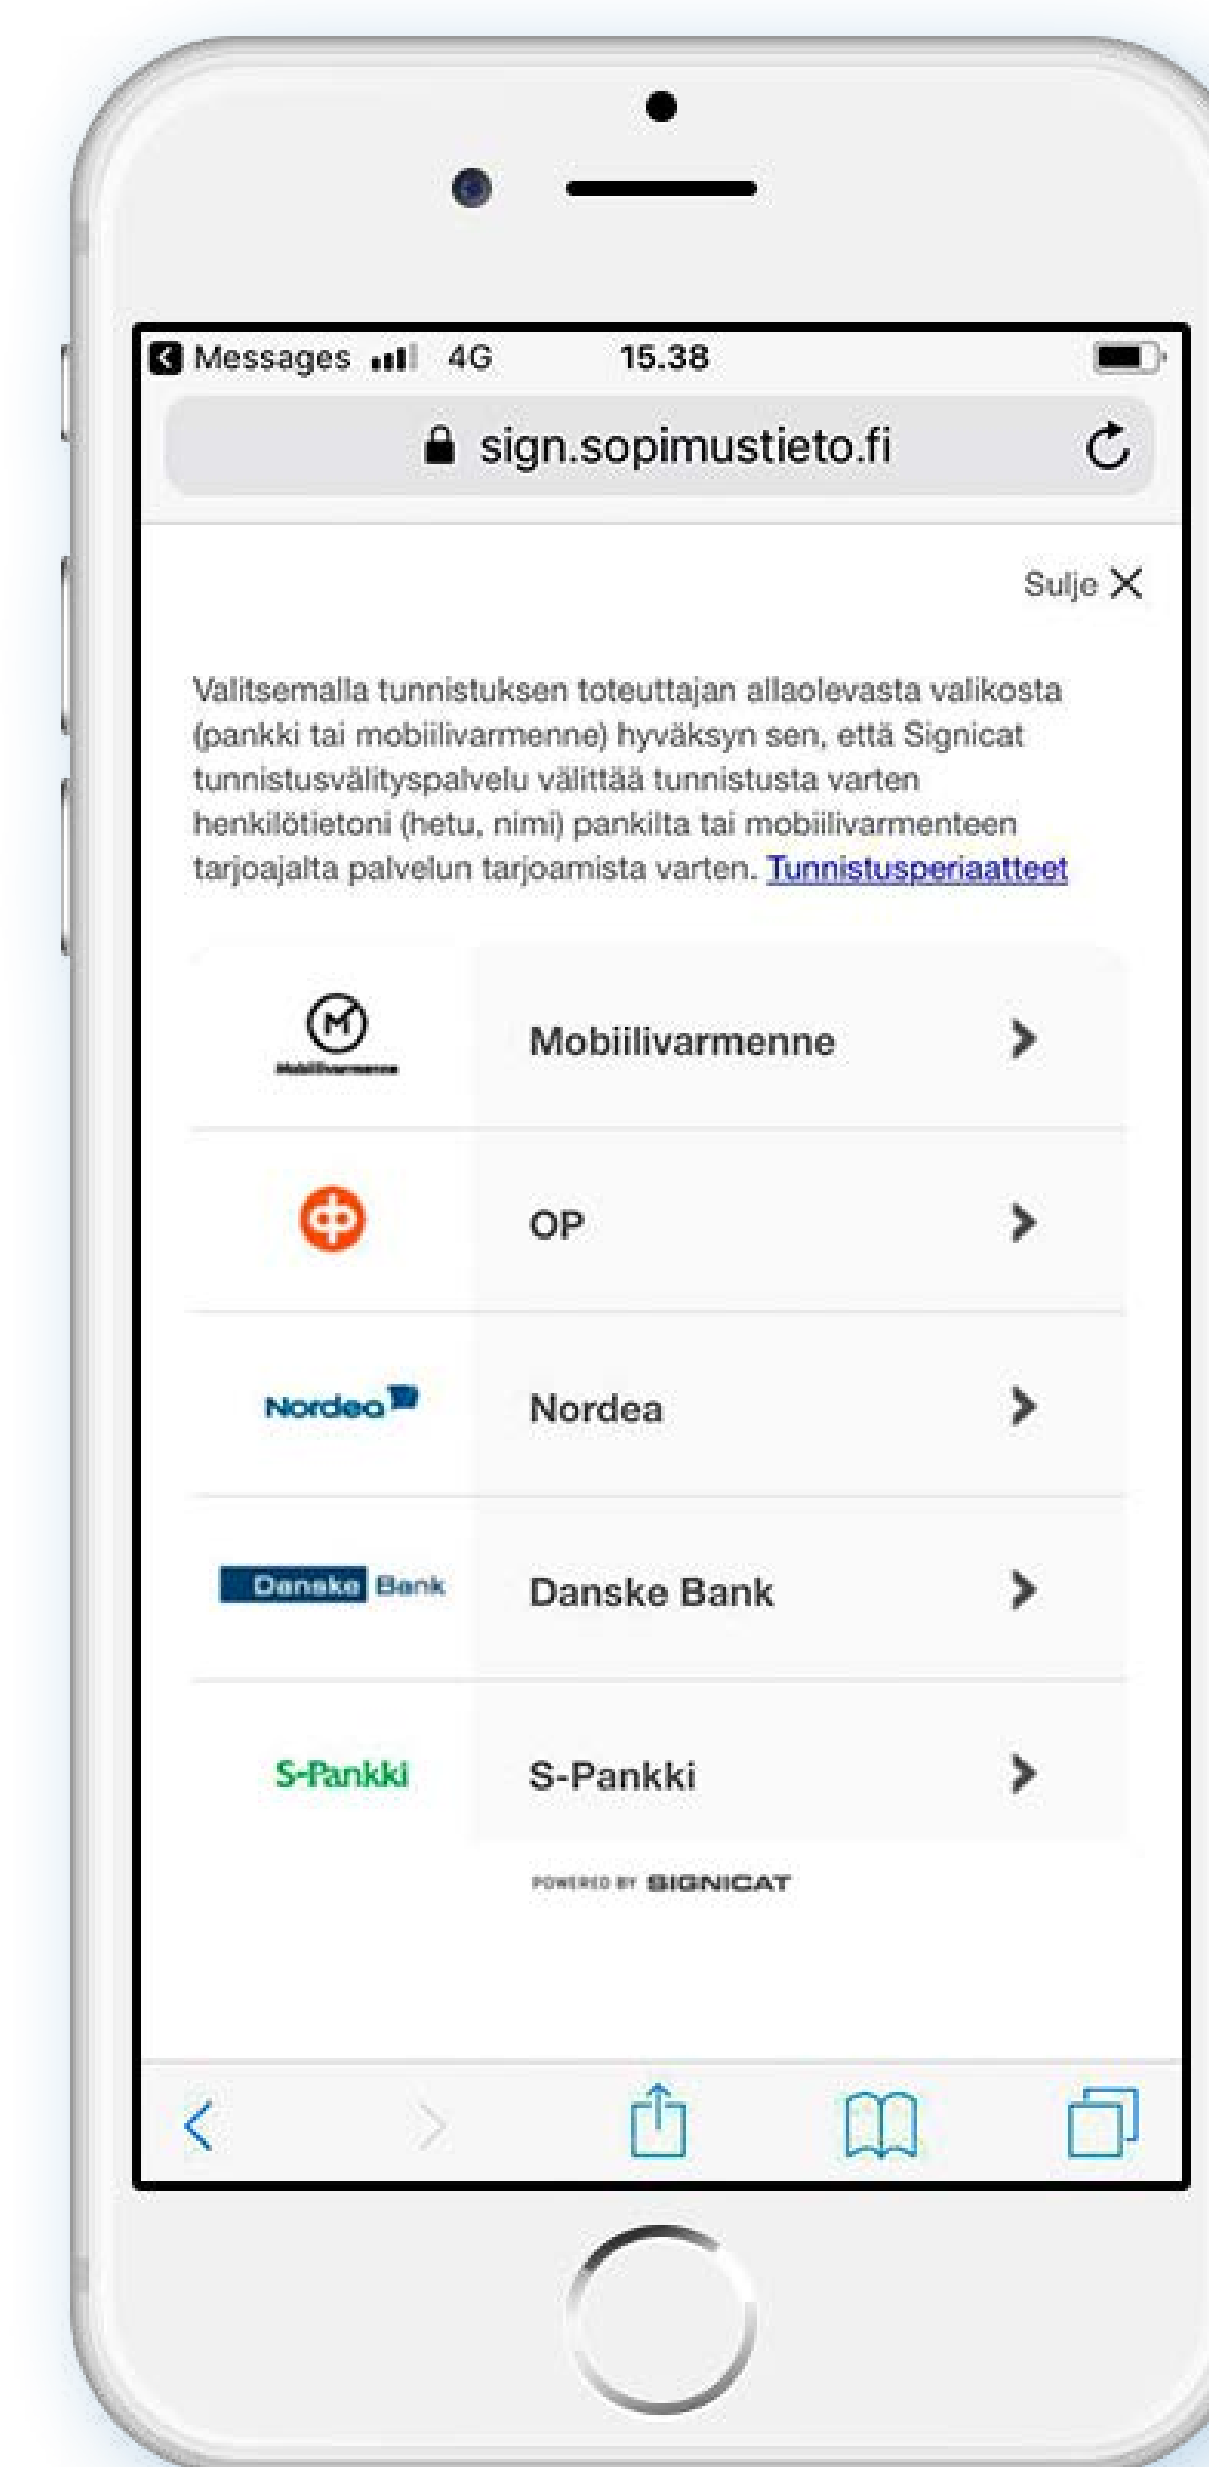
Messages 4G 15.38

sign.sopimustieto.fi

Sulje ✕

Valitsemalla tunnistuksen toteuttajan allaolevasta valikosta (pankki tai mobiilivarmenne) hyväksyn sen, että Signicat tunnistusvälityspalvelu välittää tunnistusta varten henkilötietoni (hetu, nimi) pankilta tai mobiilivarmenteen tarjoajalta palvelun tarjoamista varten. Tunnistusperiaatteet

Mobiilivarmenne
Mobiilivarmenne

OP

Nordea
Nordea

Danske Bank
Danske Bank

S-Pankki
S-Pankki

POWERED BY SIGNICAT